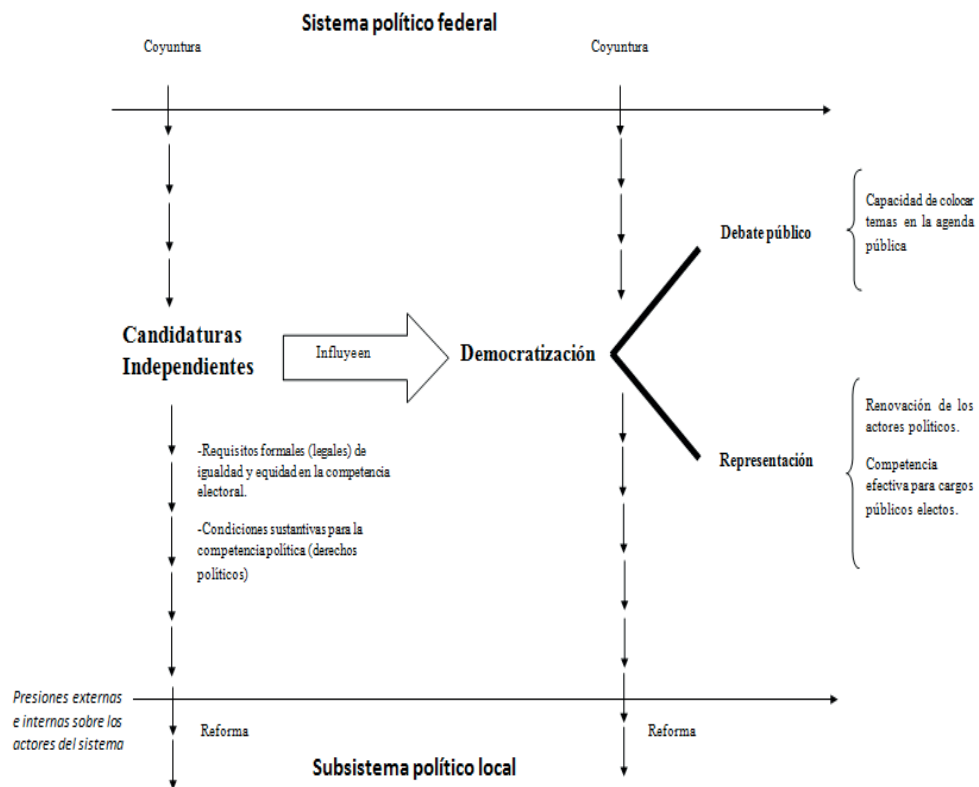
Sistema político federal

Coyuntura

Coyuntura

Debate público

Capacidad de colocar temas en la agenda pública

Candidaturas Independientes

Influyeen

Democratización

Renovación de los actores políticos.

Competencia efectiva para cargos públicos electos.

Representación

-Requisitos formales (legales) de igualdad y equidad en la competencia electoral.

-Condiciones sustantivas para la competencia política (derechos políticos)

Presiones externas e internas sobre los actores del sistema

Reforma

Reforma

Subsistema político local